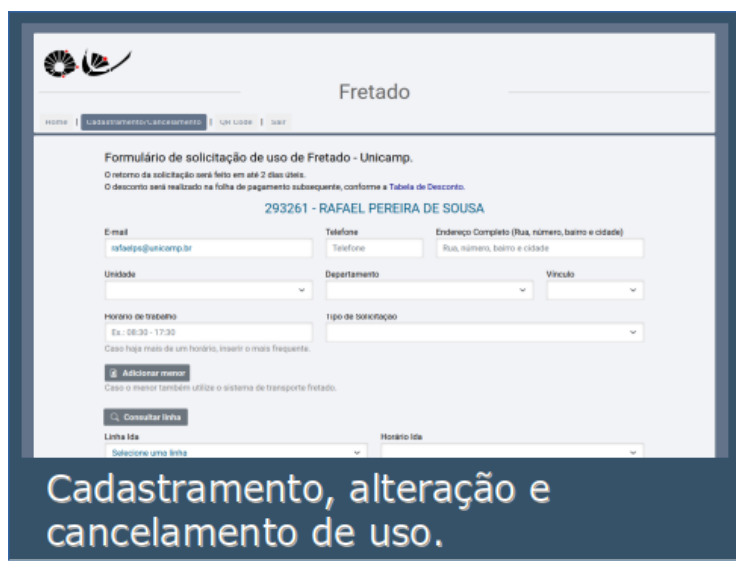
Fretado

Home | Cadastramento/Cancelamento | QR Code | Sair

Formulário de solicitação de uso de Fretado - Unicamp.

O retorno da solicitação será feito em até 2 dias úteis.
O desconto será realizado na folha de pagamento subsequente, conforme a Tabela de Desconto.

293261 - RAFAEL PEREIRA DE SOUSA

E-mail
rafaelps@unicamp.br

Telefone
Telefone

Endereço Completo (Rua, número, bairro e cidade)
Rua, número, bairro e cidade

Unidade

Departamento

Vínculo

Horário de trabalho
Ex.: 08:30 - 17:30

Caso haja mais de um horário, inserir o mais frequente.

Tipo de Solicitação

Adicionar menor

Caso o menor também utilize o sistema de transporte fretado.

Consultar linha

Linha Ida
Selecione uma linha

Horário Ida

Cadastramento, alteração e cancelamento de uso.